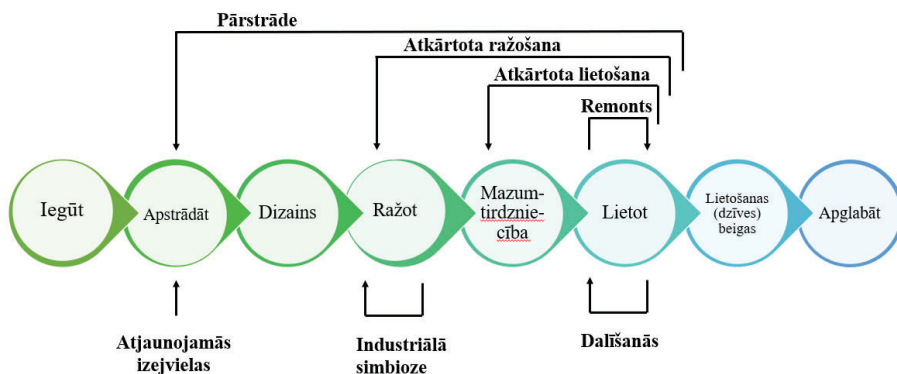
Pārstrāde

Atkārtota ražošana

Atkārtota lietošana

Remonts

Iegūt

Apstrādāt

Dizains

Ražot

Mazumtirdzniecība

Lietot

Lietošanas (dzīves) beigas

Apglabāt

Atjaunojamās izejvielas

Industriālā simbioze

Dalīšanās